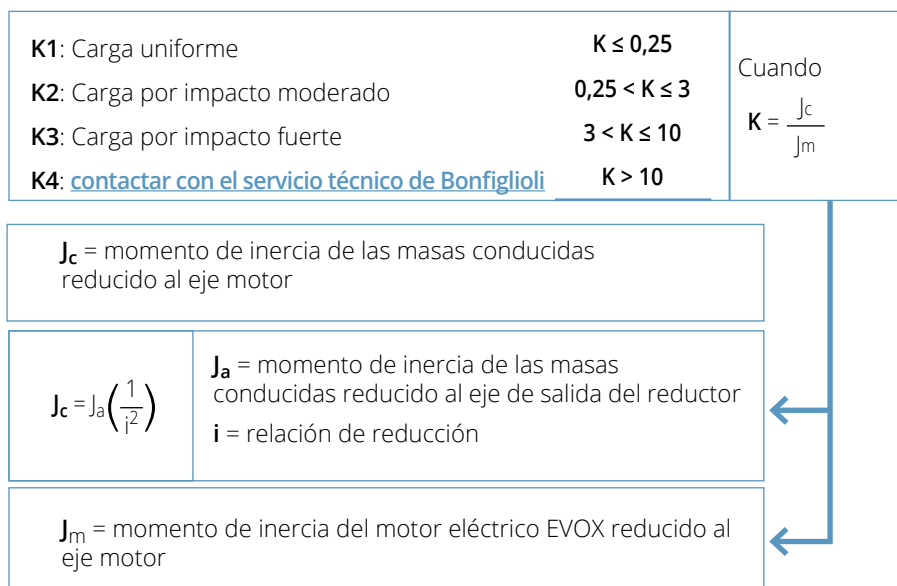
**K1**: Carga uniforme | **K ≤ 0,25**
**K2**: Carga por impacto moderado | **0,25 < K ≤ 3**
**K3**: Carga por impacto fuerte | **3 < K ≤ 10**
**K4**: contactar con el servicio técnico de Bonfiglioli | **K > 10**

Cuando
**K** = $\frac{J_c}{J_m}$

$J_c$ = momento de inercia de las masas conducidas reducido al eje motor

$J_c = J_a\left(\frac{1}{i^2}\right)$

$J_a$ = momento de inercia de las masas conducidas reducido al eje de salida del reductor
**i** = relación de reducción

$J_m$ = momento de inercia del motor eléctrico EVOX reducido al eje motor